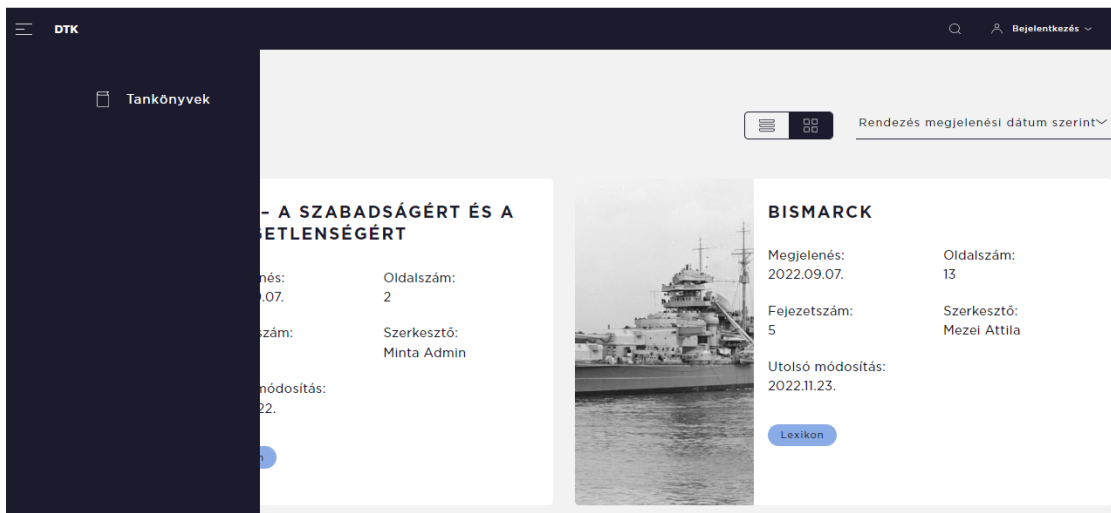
DTK

Bejelentkezés

Tankönyvek

Rendezés megjelenési dátum szerint

– A SZABADSÁGÉRT ÉS A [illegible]ETLENSÉGÉRT

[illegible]nés:
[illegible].07.

Oldalszám:
2

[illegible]szám:

Szerkesztő:
Minta Admin

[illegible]módosítás:
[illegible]22.

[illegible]n

BISMARCK

Megjelenés:
2022.09.07.

Oldalszám:
13

Fejezetszám:
5

Szerkesztő:
Mezei Attila

Utolsó módosítás:
2022.11.23.

Lexikon